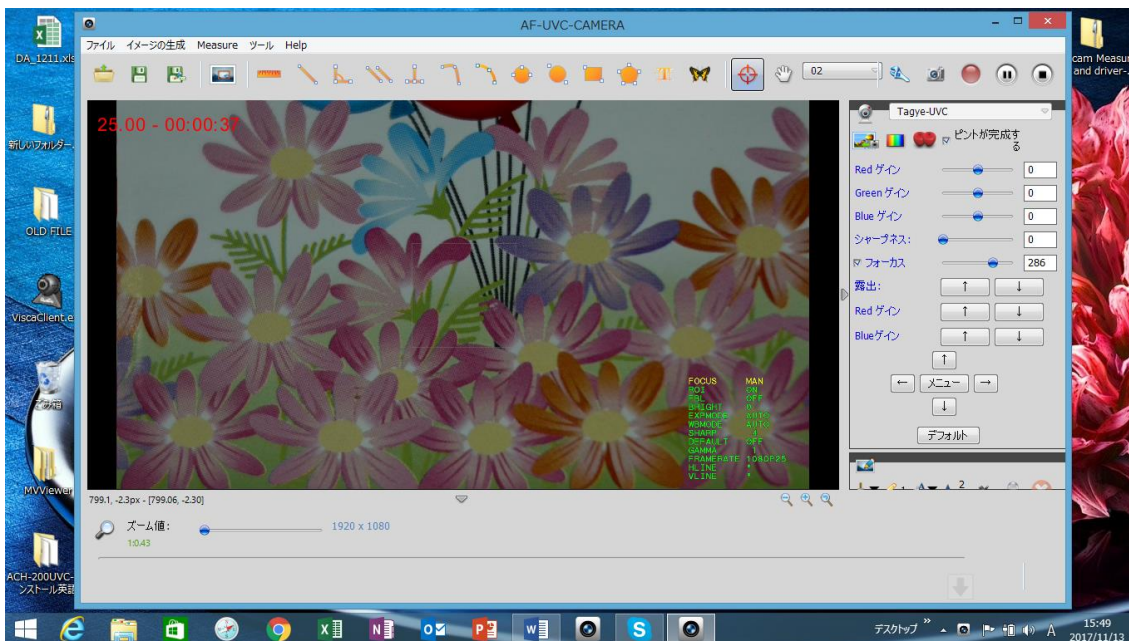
DA_1211.xls

新しいフォルダー

OLD FILE

ViscaClient.e

ごみ箱

MVViewer

ACH-200UVC-ンストール英語

cam Measur and driver-

AF-UVC-CAMERA

ファイル イメージの生成 Measure ツール Help

02

25.00 - 00:00:37

FOCUS MAN
ROI ON
FBL OFF
BRIGHT 0
EXPMODE AUTO
WBMODE AUTO
SHARP 1
DEFAULT OFF
GAMMA 1
FRAMERATE 1080P25
HLINE *
VLINE *

Tagye-UVC

ピントが完成する

Red ゲイン 0
Green ゲイン 0
Blue ゲイン 0
シャープネス: 0
フォーカス 286
露出: ↑ ↓
Red ゲイン ↑ ↓
Blueゲイン ↑ ↓
↑
← メニュー →
↓
デフォルト

799.1, -2.3px - [799.06, -2.30]

ズーム値:
1:0.43
1920 x 1080

デスクトップ

15:49
2017/11/13